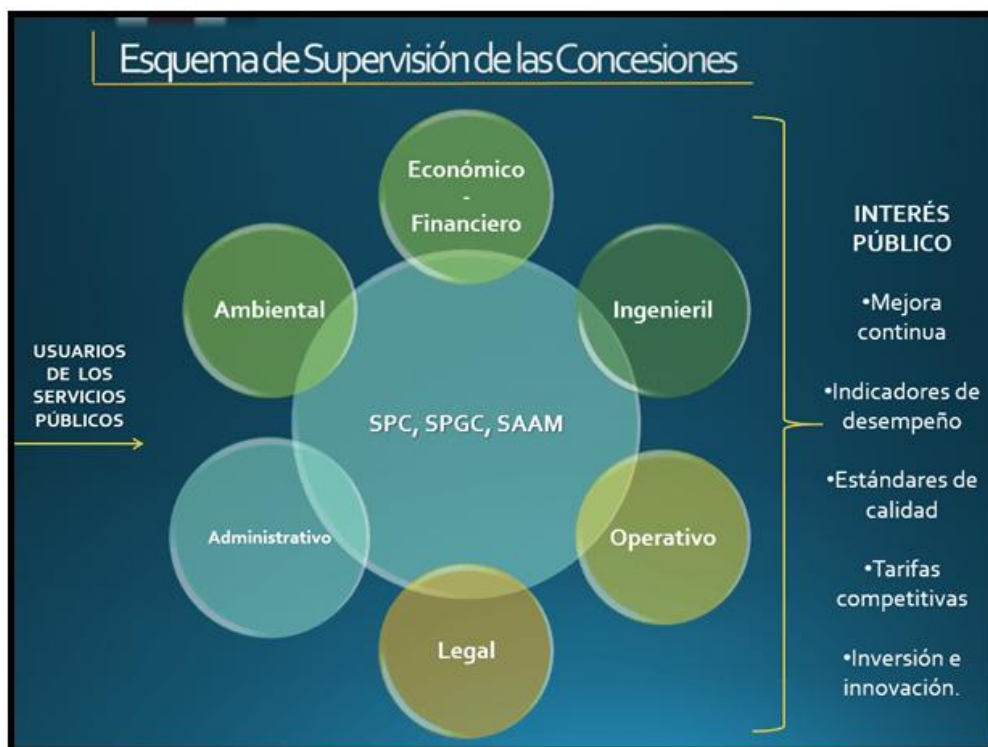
Esquema de Supervisión de las Concesiones

USUARIOS DE LOS SERVICIOS PÚBLICOS

Económico - Financiero

Ambiental

Ingenieril

SPC, SPGC, SAAM

Administrativo

Operativo

Legal

INTERÉS PÚBLICO

•Mejora continua

•Indicadores de desempeño

•Estándares de calidad

•Tarifas competitivas

•Inversión e innovación.